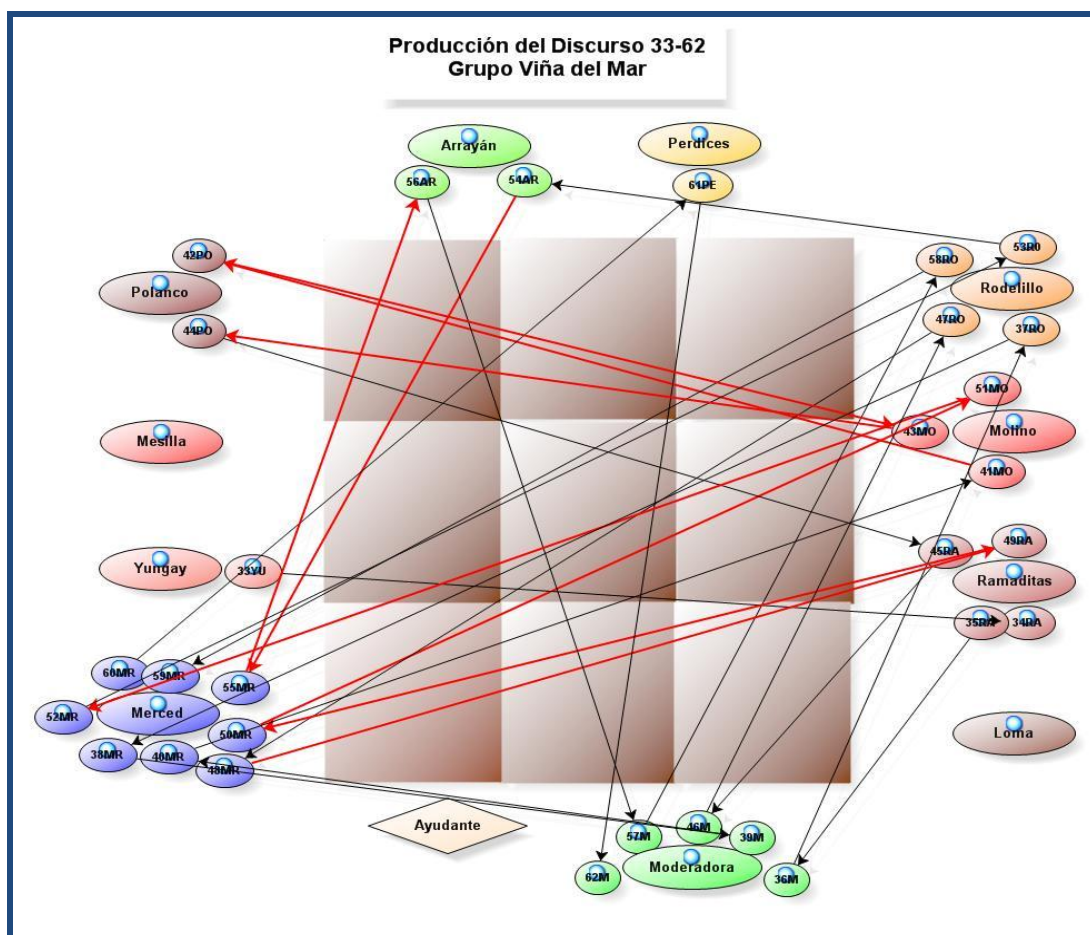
Producción del Discurso 33-62
Grupo Viña del Mar

Arrayán
56AR
54AR
Perdices
61PE
42PO
Polanco
44PO
58RO
53RO
Rodelillo
47RO
37RO
51MO
43MO
Molino
41MO
Mesilla
Yungay
33YU
45RA
49RA
Ramaditas
35RA
34RA
60MR
59MR
55MR
52MR
Merced
50MR
38MR
40MR
48MR
Loma
Ayudante
57M
46M
39M
62M
Moderadora
36M